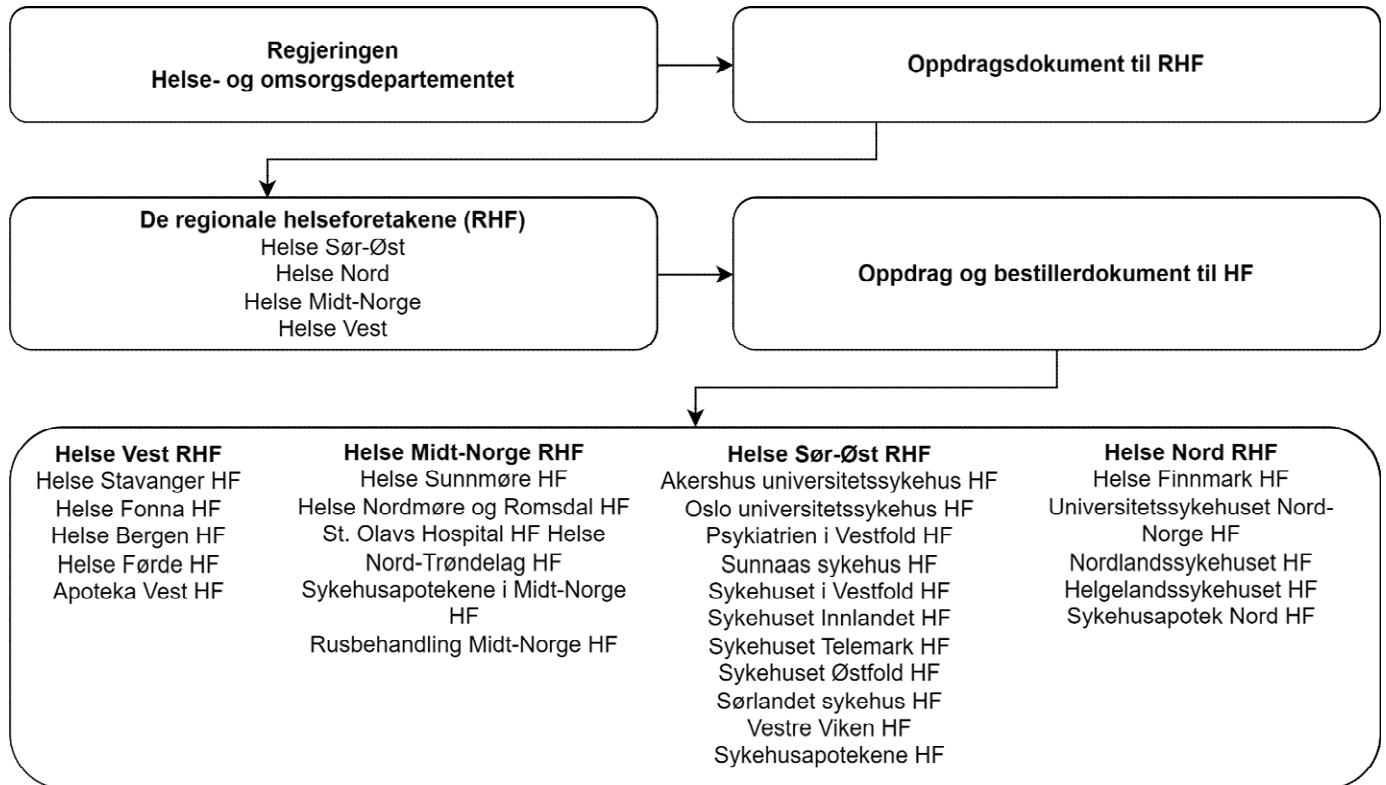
Regjeringen
Helse- og omsorgsdepartementet

Oppdragsdokument til RHF

De regionale helseforetakene (RHF)
Helse Sør-Øst
Helse Nord
Helse Midt-Norge
Helse Vest

Oppdrag og bestillerdokument til HF

Helse Vest RHF
Helse Stavanger HF
Helse Fonna HF
Helse Bergen HF
Helse Førde HF
Apoteka Vest HF

Helse Midt-Norge RHF
Helse Sunnmøre HF
Helse Nordmøre og Romsdal HF
St. Olavs Hospital HF Helse Nord-Trøndelag HF
Sykehusapotekene i Midt-Norge HF
Rusbehandling Midt-Norge HF

Helse Sør-Øst RHF
Akershus universitetssykehus HF
Oslo universitetssykehus HF
Psykiatrien i Vestfold HF
Sunnaas sykehus HF
Sykehuset i Vestfold HF
Sykehuset Innlandet HF
Sykehuset Telemark HF
Sykehuset Østfold HF
Sørlandet sykehus HF
Vestre Viken HF
Sykehusapotekene HF

Helse Nord RHF
Helse Finnmark HF
Universitetssykehuset Nord-Norge HF
Nordlandssykehuset HF
Helgelandssykehuset HF
Sykehusapotek Nord HF